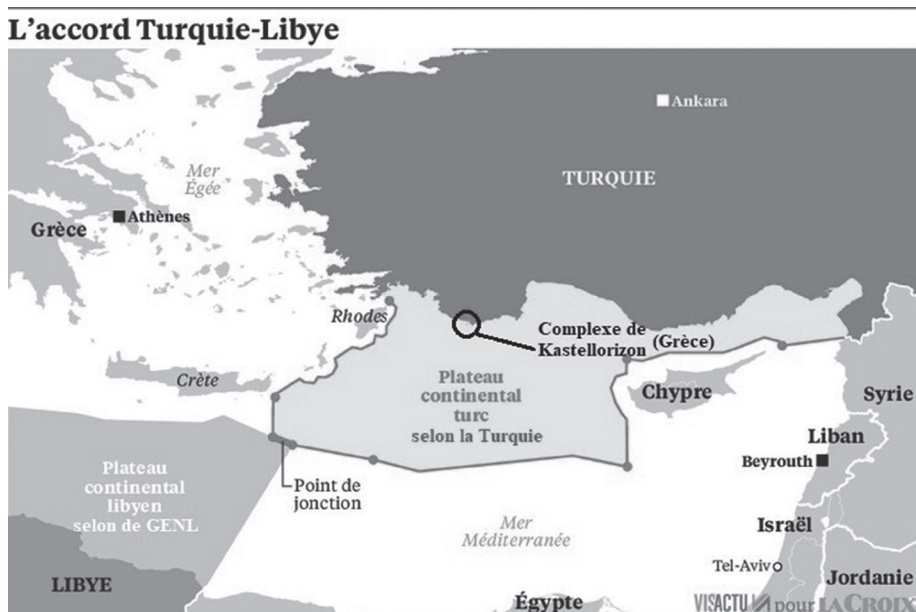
L'accord Turquie-Libye

Ankara

TURQUIE

Mer Égée

Grèce

Athènes

Rhodes

Complexe de Kastellorizon (Grèce)

Crète

Plateau continental turc selon la Turquie

Chypre

Syrie

Liban

Beyrouth

Plateau continental libyen selon de GENL

Point de jonction

Mer Méditerranée

Israël

Tel-Aviv

Jordanie

LIBYE

Égypte

VISACTU pour LA CROIX